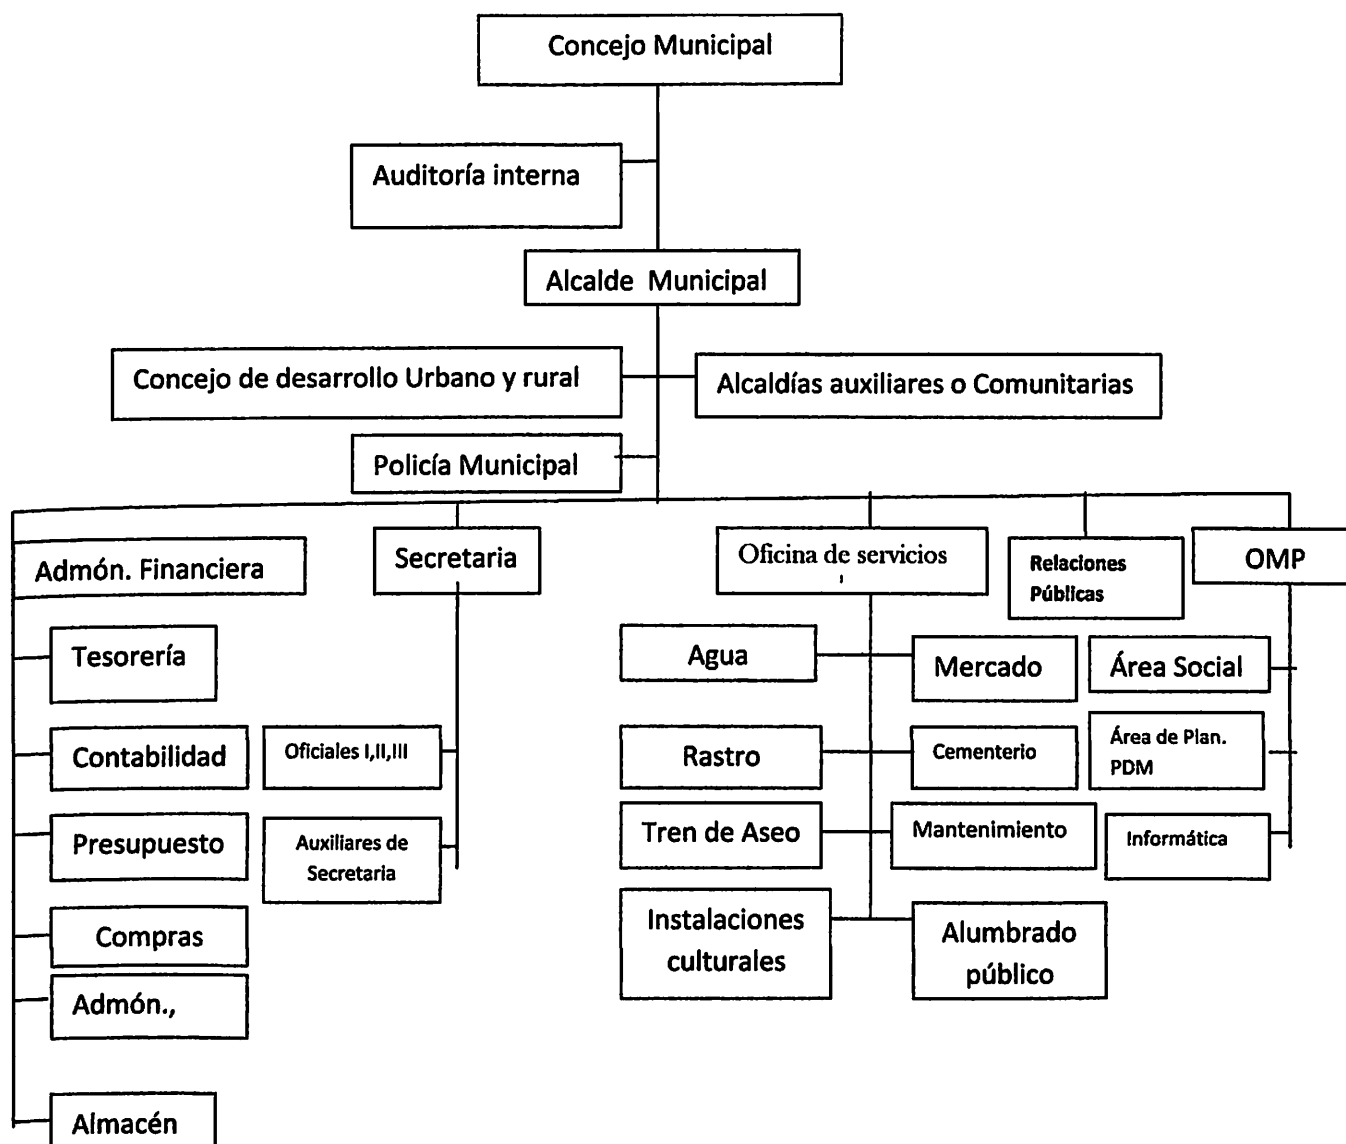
Concejo Municipal

Auditoría interna

Alcalde Municipal

Concejo de desarrollo Urbano y rural

Alcaldías auxiliares o Comunitarias

Policía Municipal

Admón. Financiera

Tesorería

Contabilidad

Presupuesto

Compras

Admón.,

Almacén

Secretaria

Oficiales I,II,III

Auxiliares de Secretaria

Oficina de servicios

Agua

Mercado

Rastro

Cementerio

Tren de Aseo

Mantenimiento

Instalaciones culturales

Alumbrado público

Relaciones Públicas

OMP

Área Social

Área de Plan. PDM

Informática